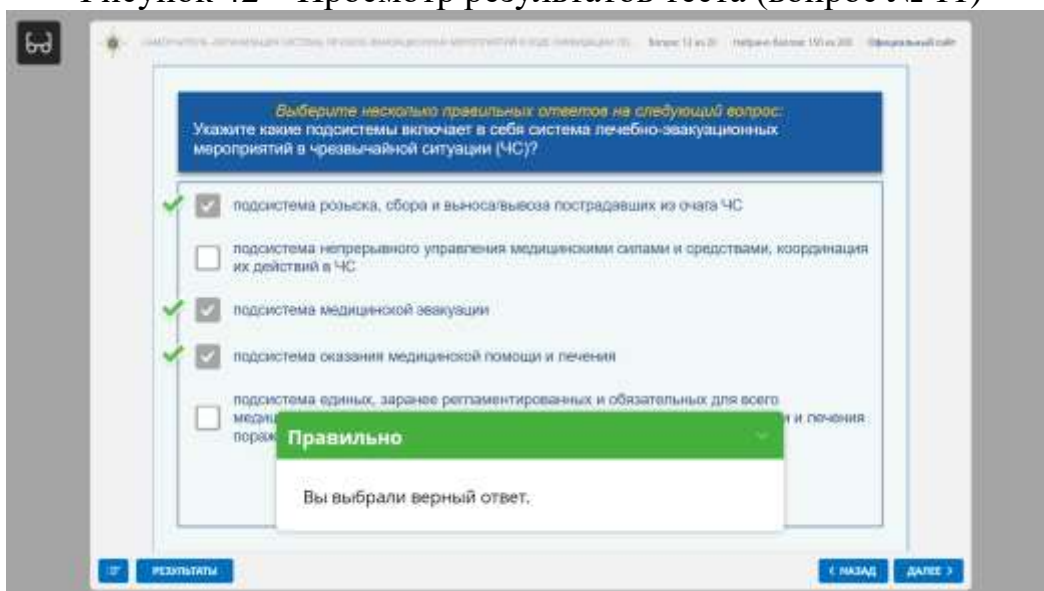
Рисунок 42 – Просмотр результатов теста (вопрос № 11)

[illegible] Вопрос 12 из 20 Набрано баллов: 150 из 200 Официальный сайт

Выберите несколько правильных ответов на следующий вопрос:
Укажите какие подсистемы включает в себя система лечебно-эвакуационных мероприятий в чрезвычайной ситуации (ЧС)?

подсистема розыска, сбора и выноса/вывоза пострадавших из очага ЧС

подсистема непрерывного управления медицинскими силами и средствами, координация их действий в ЧС

подсистема медицинской эвакуации

подсистема оказания медицинской помощи и лечения

подсистема единых, заранее регламентированных и обязательных для всего медиц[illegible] и лечения пораж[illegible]

Правильно

Вы выбрали верный ответ.

РЕЗУЛЬТАТЫ

< НАЗАД ДАЛЕЕ >